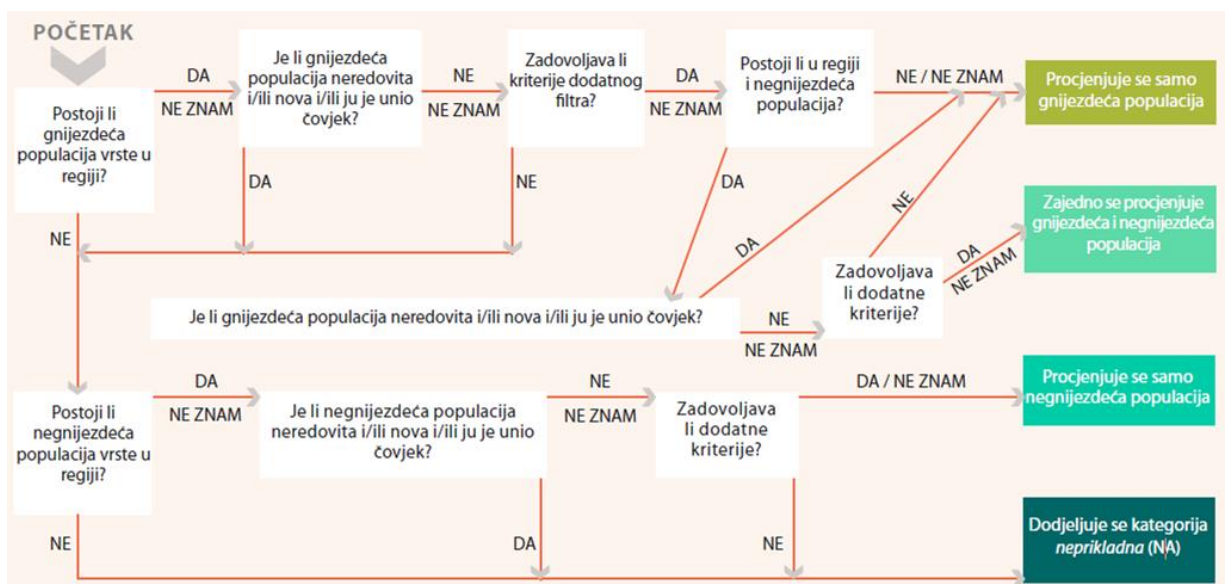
POČETAK

Postoji li gnijezdeća populacija vrste u regiji?

DA

NE ZNAM

Je li gnijezdeća populacija neredovita i/ili nova i/ili ju je unio čovjek?

NE

NE ZNAM

Zadovoljava li kriterije dodatnog filtra?

DA

NE ZNAM

Postoji li u regiji i negnijezdeća populacija?

NE / NE ZNAM

Procjenjuje se samo gnijezdeća populacija

DA

NE

DA

NE

Zajedno se procjenjuje gnijezdeća i negnijezdeća populacija

DA

NE

DA

NE ZNAM

Zadovoljava li dodatne kriterije?

Je li gnijezdeća populacija neredovita i/ili nova i/ili ju je unio čovjek?

NE

NE ZNAM

Postoji li negnijezdeća populacija vrste u regiji?

DA

NE ZNAM

Je li negnijezdeća populacija neredovita i/ili nova i/ili ju je unio čovjek?

NE

NE ZNAM

Zadovoljava li dodatne kriterije?

DA / NE ZNAM

Procjenjuje se samo negnijezdeća populacija

NE

DA

NE

Dodjeljuje se kategorija neprikladna (NA)